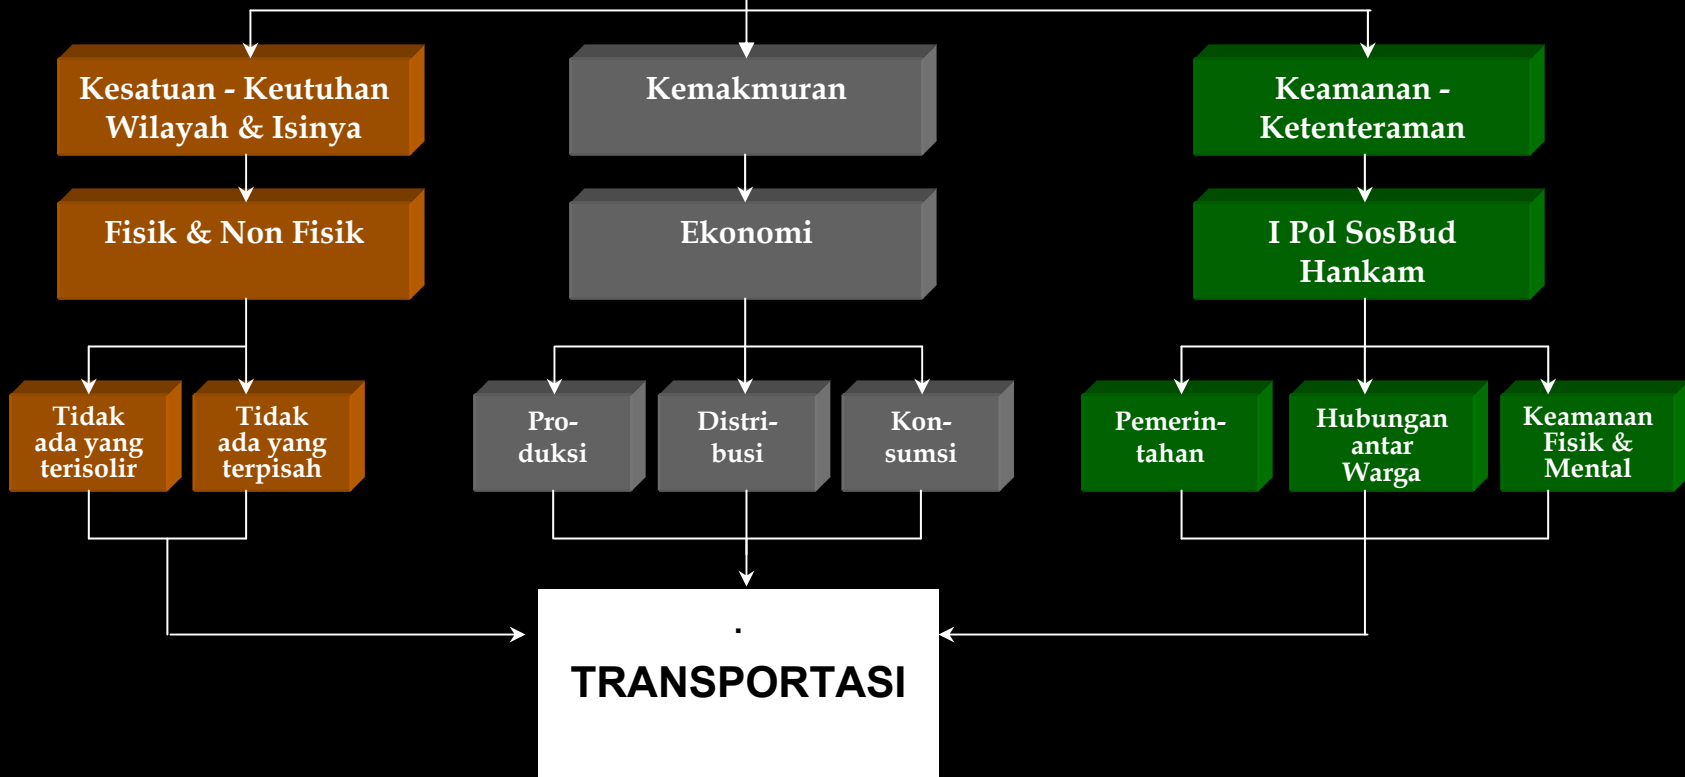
Kesatuan - Keutuhan Wilayah & Isinya

Kemakmuran

Keamanan - Ketenteraman

Fisik & Non Fisik

Ekonomi

I Pol SosBud Hankam

Tidak ada yang terisolir

Tidak ada yang terpisah

Pro-duksi

Distri-busi

Kon-sumsi

Pemerin-tahan

Hubungan antar Warga

Keamanan Fisik & Mental

.

TRANSPORTASI